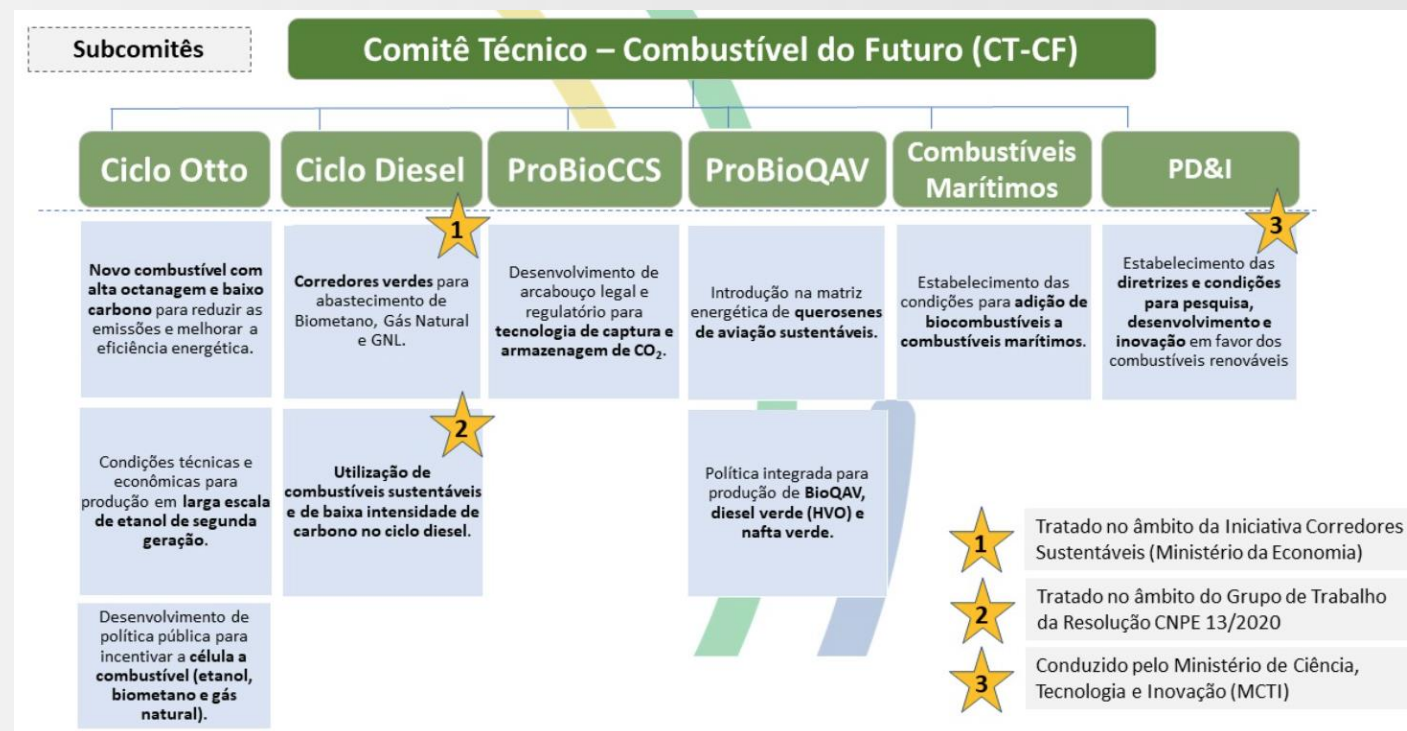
Subcomitês

Comitê Técnico – Combustível do Futuro (CT-CF)

Ciclo Otto

Novo combustível com alta octanagem e baixo carbono para reduzir as emissões e melhorar a eficiência energética.

Condições técnicas e econômicas para produção em larga escala de etanol de segunda geração.

Desenvolvimento de política pública para incentivar a célula a combustível (etanol, biometano e gás natural).

Ciclo Diesel

1

Corredores verdes para abastecimento de Biometano, Gás Natural e GNL.

2

Utilização de combustíveis sustentáveis e de baixa intensidade de carbono no ciclo diesel.

ProBioCCS

Desenvolvimento de arcabouço legal e regulatório para tecnologia de captura e armazenagem de $CO_2$.

ProBioQAV

Introdução na matriz energética de querosenes de aviação sustentáveis.

Política integrada para produção de BioQAV, diesel verde (HVO) e nafta verde.

Combustíveis Marítimos

Estabelecimento das condições para adição de biocombustíveis a combustíveis marítimos.

PD&I

3

Estabelecimento das diretrizes e condições para pesquisa, desenvolvimento e inovação em favor dos combustíveis renováveis

1 Tratado no âmbito da Iniciativa Corredores Sustentáveis (Ministério da Economia)

2 Tratado no âmbito do Grupo de Trabalho da Resolução CNPE 13/2020

3 Conduzido pelo Ministério de Ciência, Tecnologia e Inovação (MCTI)